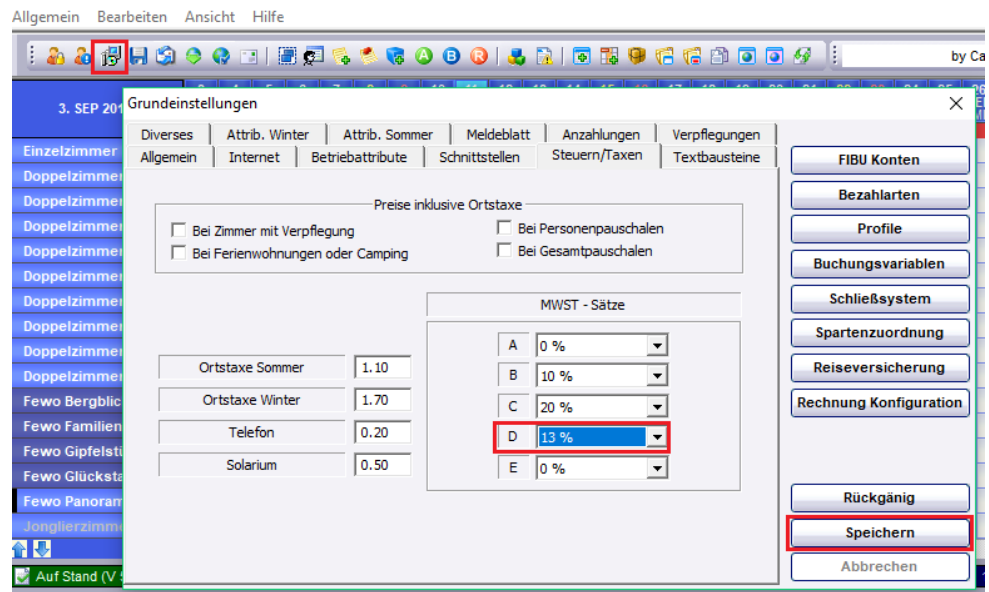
Allgemein Bearbeiten Ansicht Hilfe

by Ca

3. SEP 201

Einzelzimmer
Doppelzimmer
Doppelzimmer
Doppelzimmer
Doppelzimmer
Doppelzimmer
Doppelzimmer
Doppelzimmer
Doppelzimmer
Doppelzimmer
Fewo Bergblic
Fewo Familien
Fewo Gipfelstü
Fewo Glücksta
Fewo Panoram
Jonglierzimme

Auf Stand (V

Grundeinstellungen

Diverses | Attrib. Winter | Attrib. Sommer | Meldeblatt | Anzahlungen | Verpflegungen
Allgemein | Internet | Betriebattribute | Schnittstellen | Steuern/Taxen | Textbausteine

Preise inklusive Ortstaxe
Bei Zimmer mit Verpflegung
Bei Ferienwohnungen oder Camping
Bei Personenpauschalen
Bei Gesamtpauschalen

MWST - Sätze

| | |
|---|---|
| Ortstaxe Sommer | 1.10 |
| Ortstaxe Winter | 1.70 |
| Telefon | 0.20 |
| Solarium | 0.50 |

| | |
|---|---|
| A | 0 % |
| B | 10 % |
| C | 20 % |
| D | 13 % |
| E | 0 % |

FIBU Konten
Bezahlarten
Profile
Buchungsvariablen
Schließsystem
Spartenzuordnung
Reiseversicherung
Rechnung Konfiguration

Rückgängig
Speichern
Abbrechen